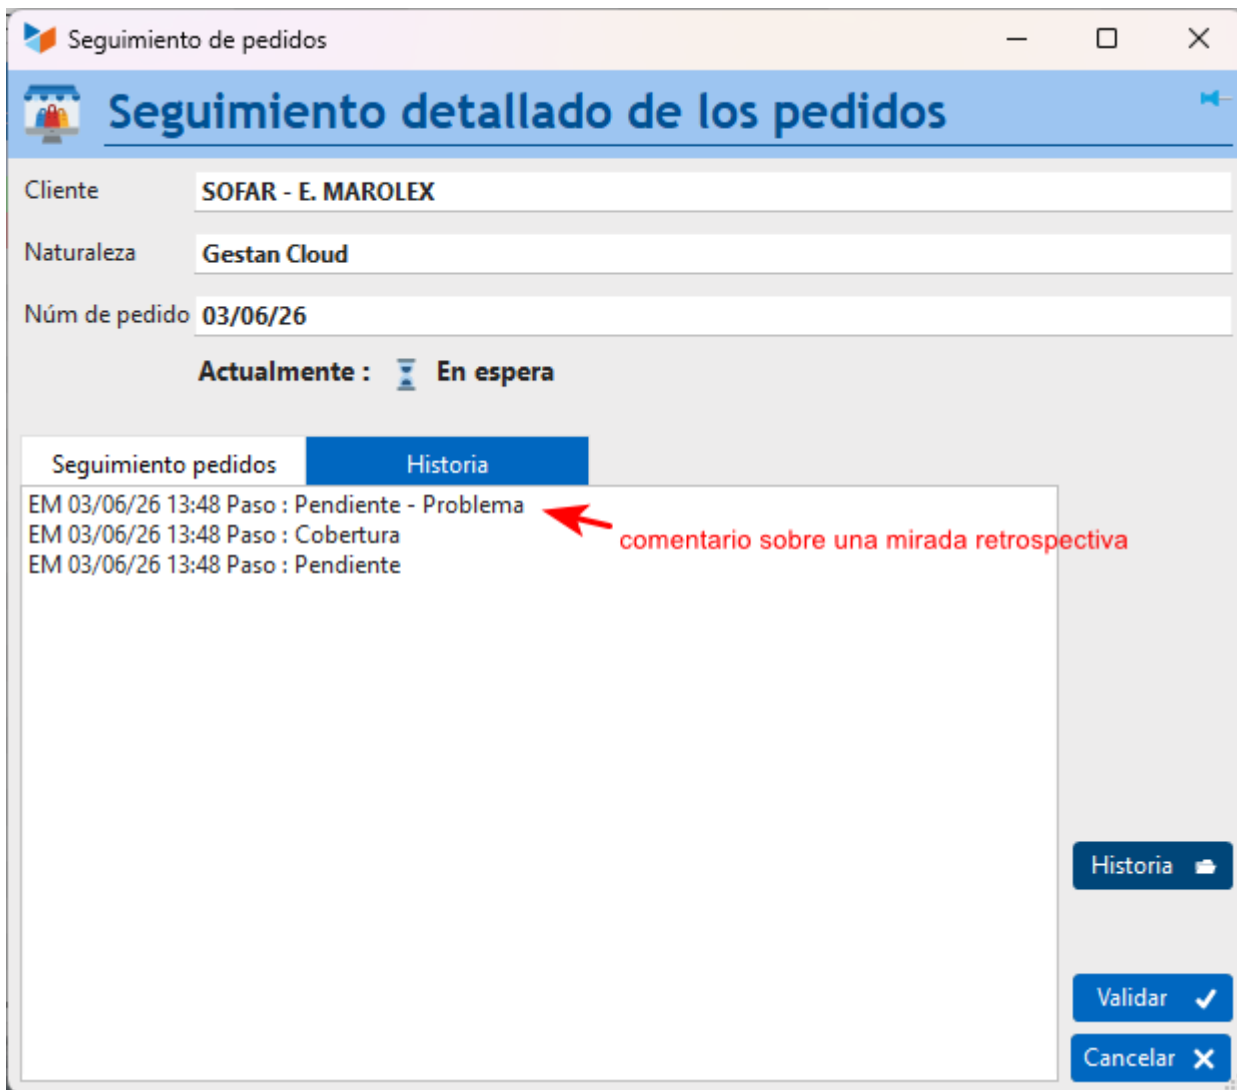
Seguimiento de pedidos

Seguimiento detallado de los pedidos

Cliente SOFAR - E. MAROLEX

Naturaleza Gestan Cloud

Núm de pedido 03/06/26

Actualmente : En espera

Seguimiento pedidos | Historia

EM 03/06/26 13:48 Paso : Pendiente - Problema
EM 03/06/26 13:48 Paso : Cobertura
EM 03/06/26 13:48 Paso : Pendiente

comentario sobre una mirada retrospectiva

Historia

Validar

Cancelar